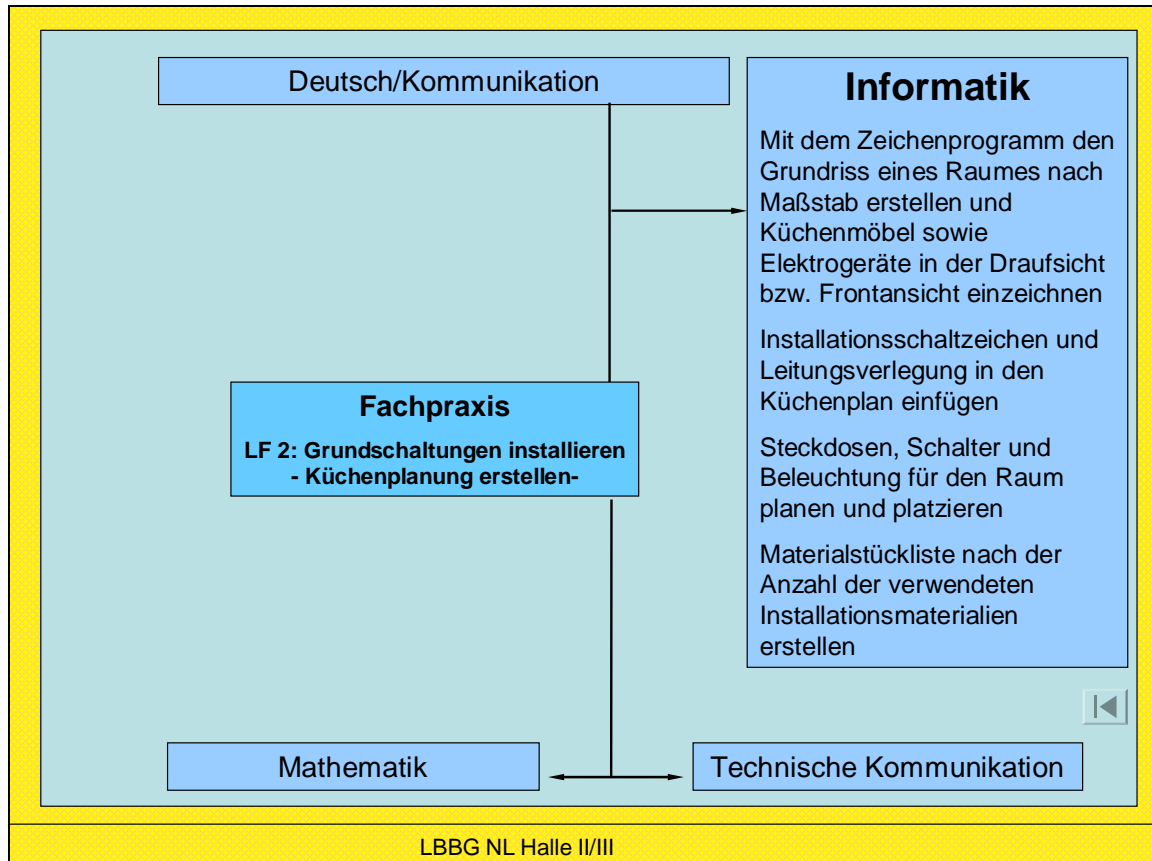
Deutsch/Kommunikation

Informatik

Mit dem Zeichenprogramm den Grundriss eines Raumes nach Maßstab erstellen und Küchenmöbel sowie Elektrogeräte in der Draufsicht bzw. Frontansicht einzeichnen

Installationsschaltzeichen und Leitungsverlegung in den Küchenplan einfügen

Steckdosen, Schalter und Beleuchtung für den Raum planen und platzieren

Materialstückliste nach der Anzahl der verwendeten Installationsmaterialien erstellen

Fachpraxis

LF 2: Grundschaltungen installieren
- Küchenplanung erstellen-

Mathematik

Technische Kommunikation

LBBG NL Halle II/III